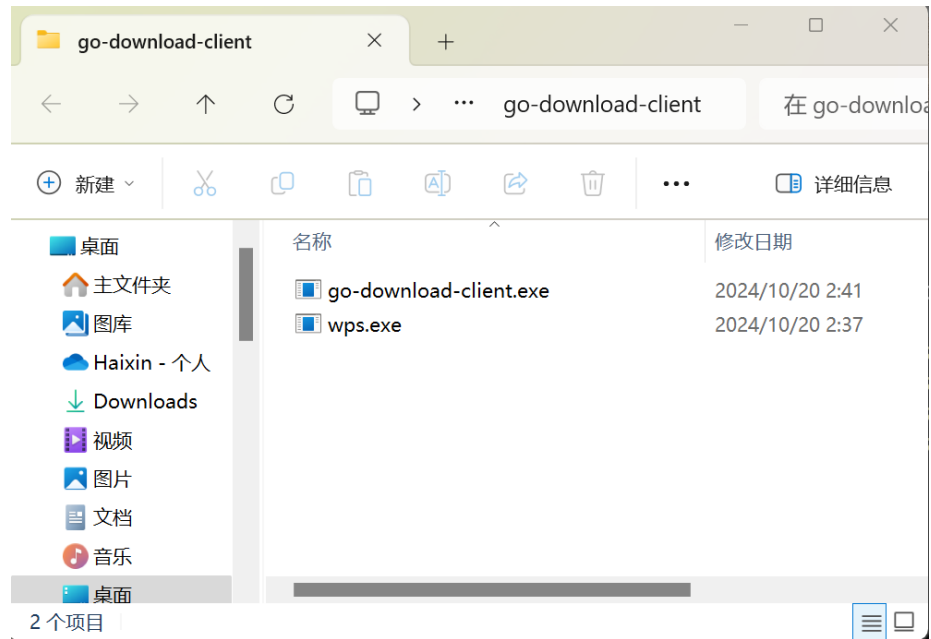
go-download-client

go-download-client

在 go-downloa

新建

详细信息

桌面
主文件夹
图库
Haixin - 个人
Downloads
视频
图片
文档
音乐
桌面

| 名称 | 修改日期 |
|---|---|
| go-download-client.exe | 2024/10/20 2:41 |
| wps.exe | 2024/10/20 2:37 |

2 个项目